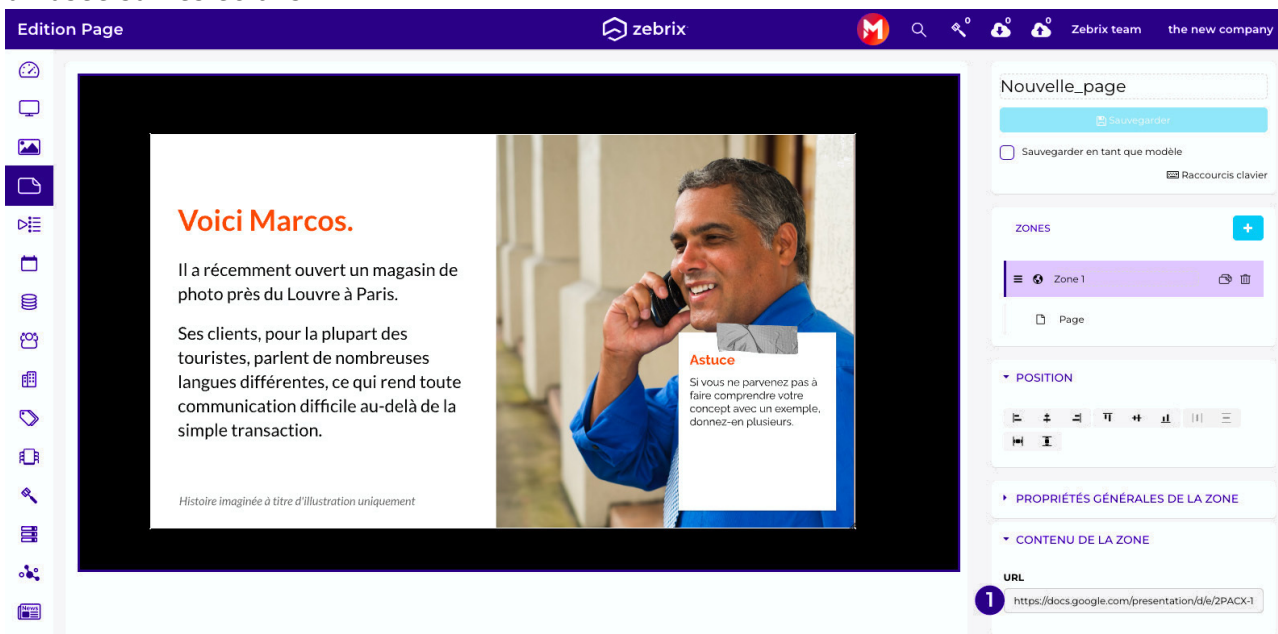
Edition Page

zebrix

M

0

0

0

Zebrix team

the new company

Voici Marcos.

Il a récemment ouvert un magasin de photo près du Louvre à Paris.

Ses clients, pour la plupart des touristes, parlent de nombreuses langues différentes, ce qui rend toute communication difficile au-delà de la simple transaction.

Histoire imaginée à titre d'illustration uniquement

Astuce

Si vous ne parvenez pas à faire comprendre votre concept avec un exemple, donnez-en plusieurs.

Nouvelle_page

Sauvegarder

Sauvegarder en tant que modèle

Raccourcis clavier

ZONES

+

Zone 1

Page

POSITION

PROPRIÉTÉS GÉNÉRALES DE LA ZONE

CONTENU DE LA ZONE

URL

1

https://docs.google.com/presentation/d/e/2PACX-1